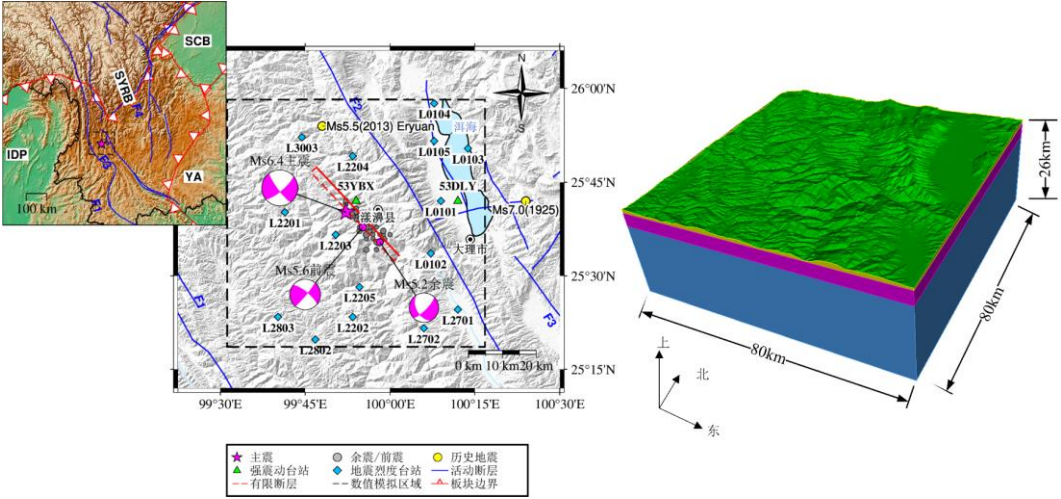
SCB
SYRB
IDP
YA
F2
F1
100 km

N
S
26°00′N
25°45′N
25°30′N
25°15′N
99°30′E
99°45′E
100°00′E
100°15′E
100°30′E
Ms5.5(2013)
Eryuan
洱海
L0104
L0105
L0103
L3003
Ms6.4主震
L2204
53YBX
53DLY
Ms7.0(1925)
L0101
L2201
漾濞县
L2203
大理市
F2
L0102
Ms5.6前震
Ms5.2余震
L2205
F1
F3
L2803
L2202
L2701
L2702
L2802
0 km 10 km20 km

26km
80km
80km
上
北
东

主震
余震/前震
历史地震
强震动台站
地震烈度台站
活动断层
有限断层
数值模拟区域
板块边界